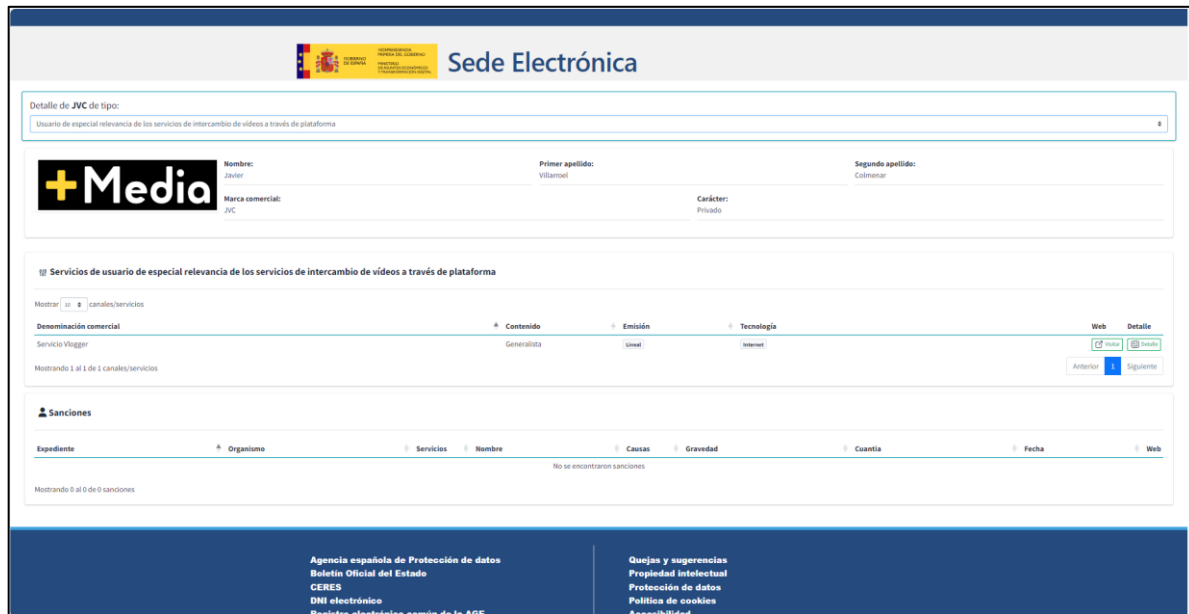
GOBIERNO DE ESPAÑA VICEPRESIDENCIA PRIMERA DEL GOBIERNO MINISTERIO DE ASUNTOS ECONÓMICOS Y TRANSFORMACIÓN DIGITAL

Sede Electrónica

Detalle de JVC de tipo:

Usuario de especial relevancia de los servicios de intercambio de vídeos a través de plataforma

+Media

Nombre:
Javier

Primer apellido:
Villarroel

Segundo apellido:
Colmenar

Marca comercial:
JVC

Carácter:
Privado

Servicios de usuario de especial relevancia de los servicios de intercambio de vídeos a través de plataforma

Mostrar 10 canales/servicios

| Denominación comercial | Contenido | Emisión | Tecnología | Web | Detalle |
|---|---|---|---|---|---|
| Servicio Vlogger | Generalista | Lineal | Internet | Visitar | Detalle |

Mostrando 1 al 1 de 1 canales/servicios

Anterior 1 Siguiente

Sanciones

| Expediente | Organismo | Servicios | Nombre | Causas | Gravedad | Cuantia | Fecha | Web |
|---|---|---|---|---|---|---|---|---|
| No se encontraron sanciones | | | | | | | | |

Mostrando 0 al 0 de 0 sanciones

Agencia española de Protección de datos
Boletín Oficial del Estado
CERES
DNI electrónico
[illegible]

Quejas y sugerencias
Propiedad intelectual
Protección de datos
Política de cookies
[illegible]